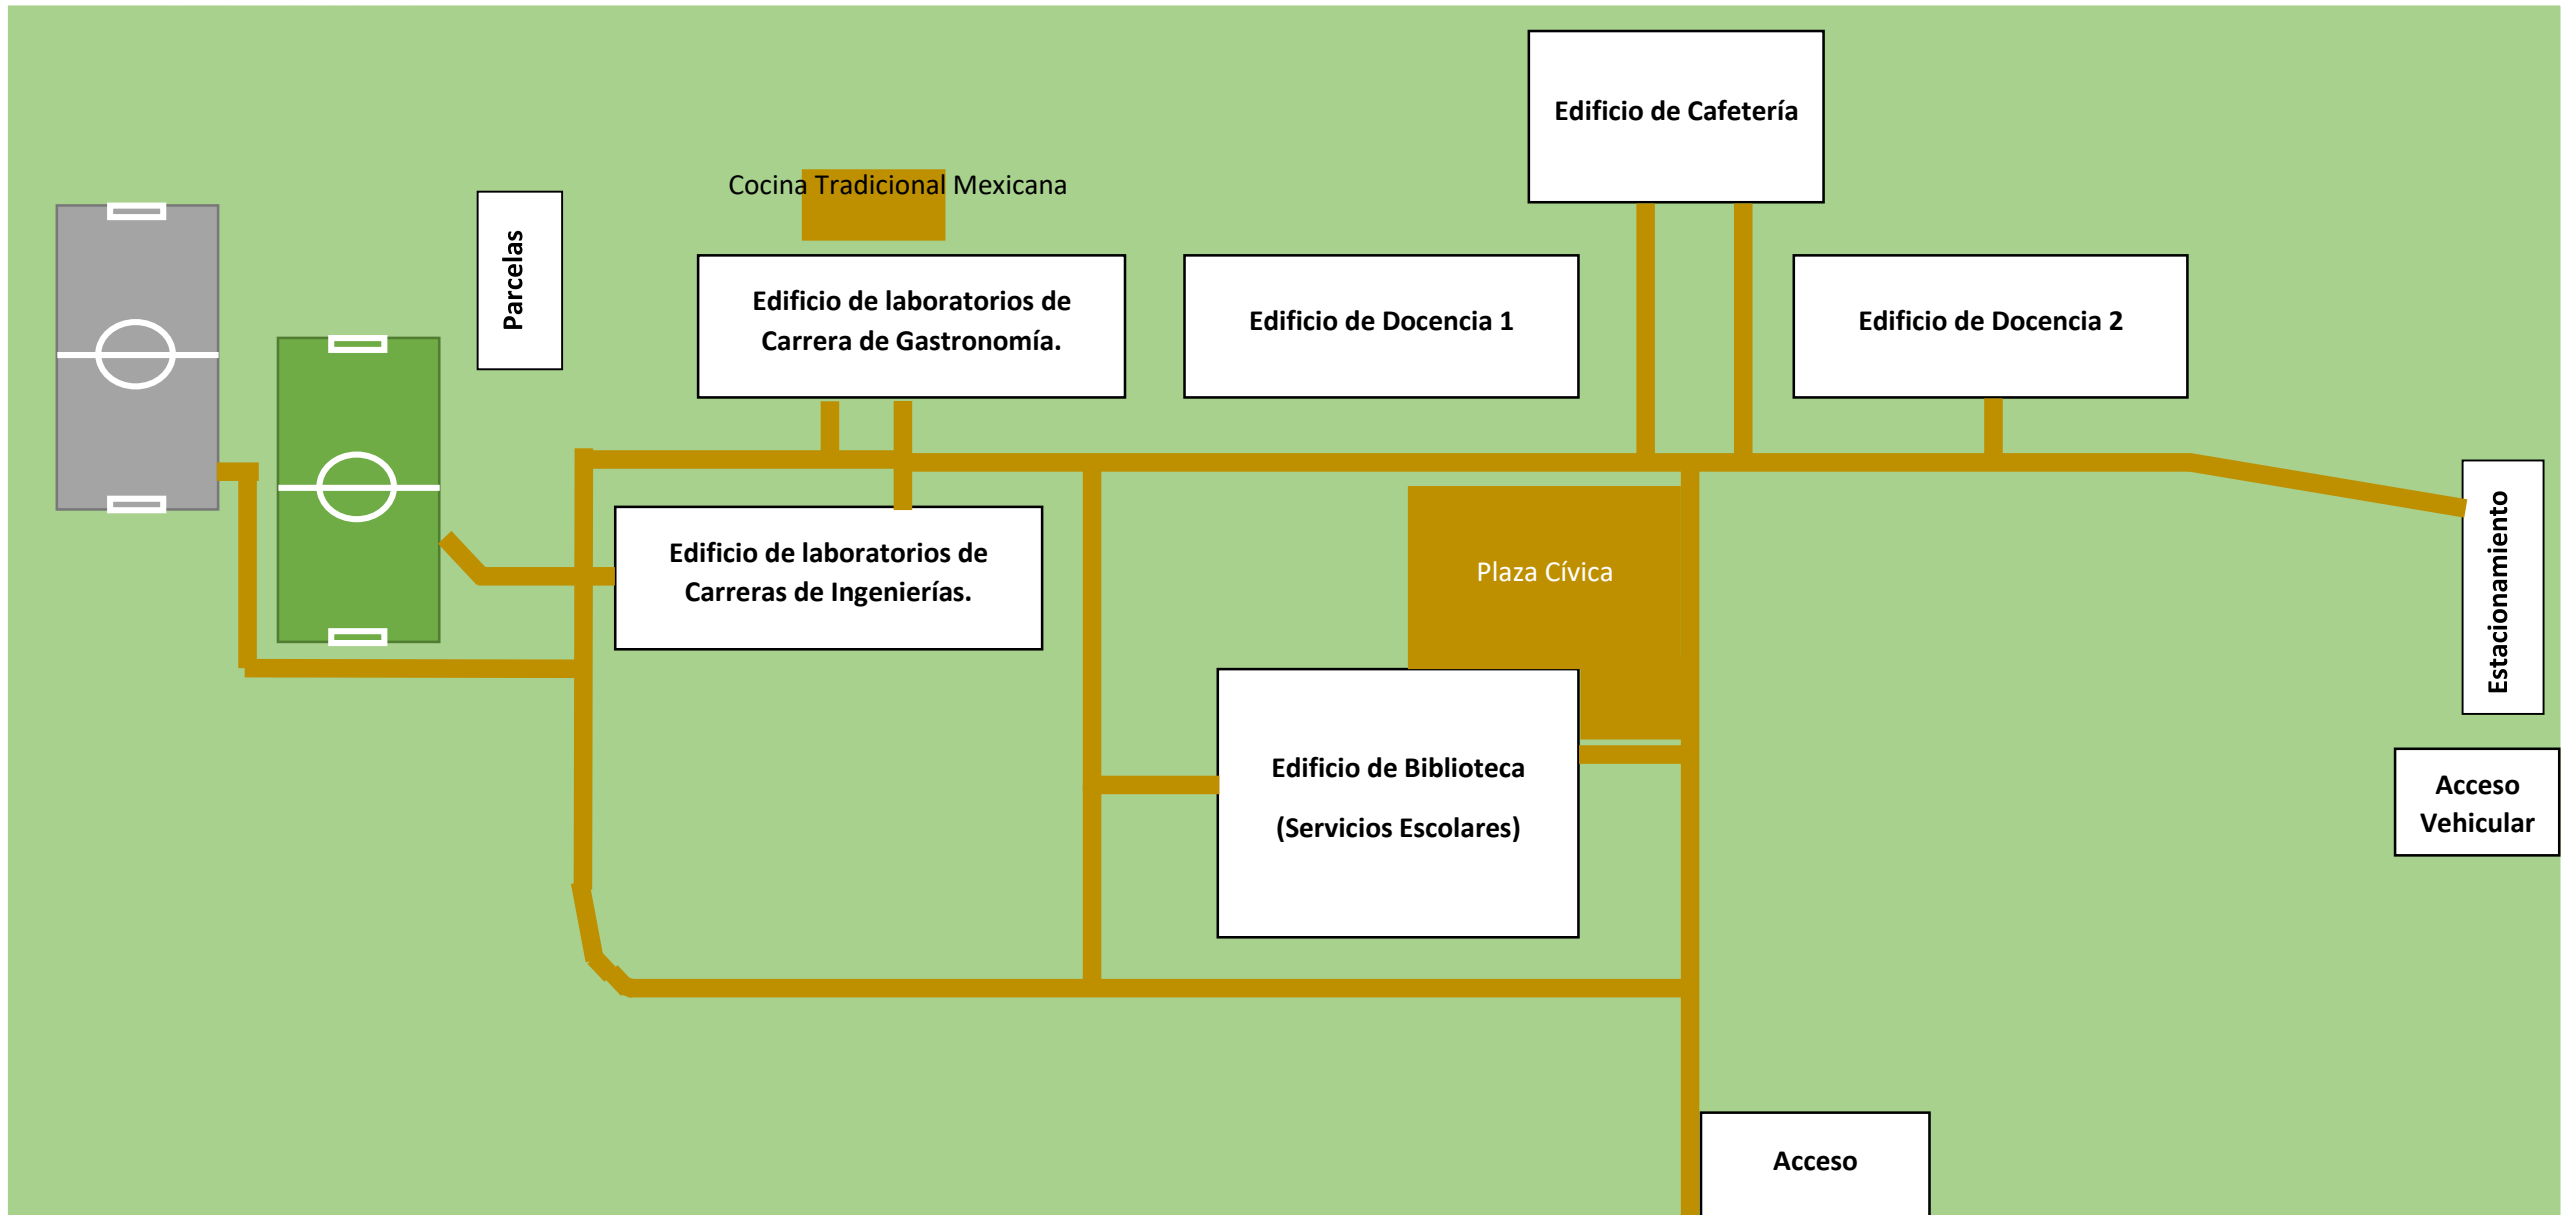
Edificio de Cafetería

Cocina Tradicional Mexicana

Parcelas

Edificio de laboratorios de Carrera de Gastronomía.

Edificio de Docencia 1

Edificio de Docencia 2

Edificio de laboratorios de Carreras de Ingenierías.

Plaza Cívica

Estacionamiento

Edificio de Biblioteca

(Servicios Escolares)

Acceso Vehicular

Acceso